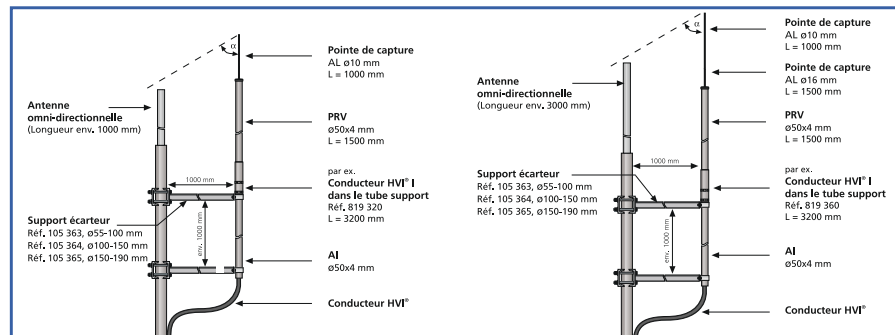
α

Pointe de capture
AL ø10 mm
L = 1000 mm

Antenne omni-directionnelle
(Longueur env. 1000 mm)

PRV
ø50x4 mm
L = 1500 mm

1000 mm

par ex.
Conducteur HVI® I dans le tube support
Réf. 819 320
L = 3200 mm

env. 1000 mm

Support écarteur
Réf. 105 363, ø55-100 mm
Réf. 105 364, ø100-150 mm
Réf. 105 365, ø150-190 mm

Al
ø50x4 mm

Conducteur HVI®

α

Pointe de capture
AL ø10 mm
L = 1000 mm

Pointe de capture
AL ø16 mm
L = 1500 mm

Antenne omni-directionnelle
(Longueur env. 3000 mm)

PRV
ø50x4 mm
L = 1500 mm

1000 mm

Support écarteur
Réf. 105 363, ø55-100 mm
Réf. 105 364, ø100-150 mm
Réf. 105 365, ø150-190 mm

par ex.
Conducteur HVI® I dans le tube support
Réf. 819 360
L = 3200 mm

env. 1000 mm

Al
ø50x4 mm

Conducteur HVI®